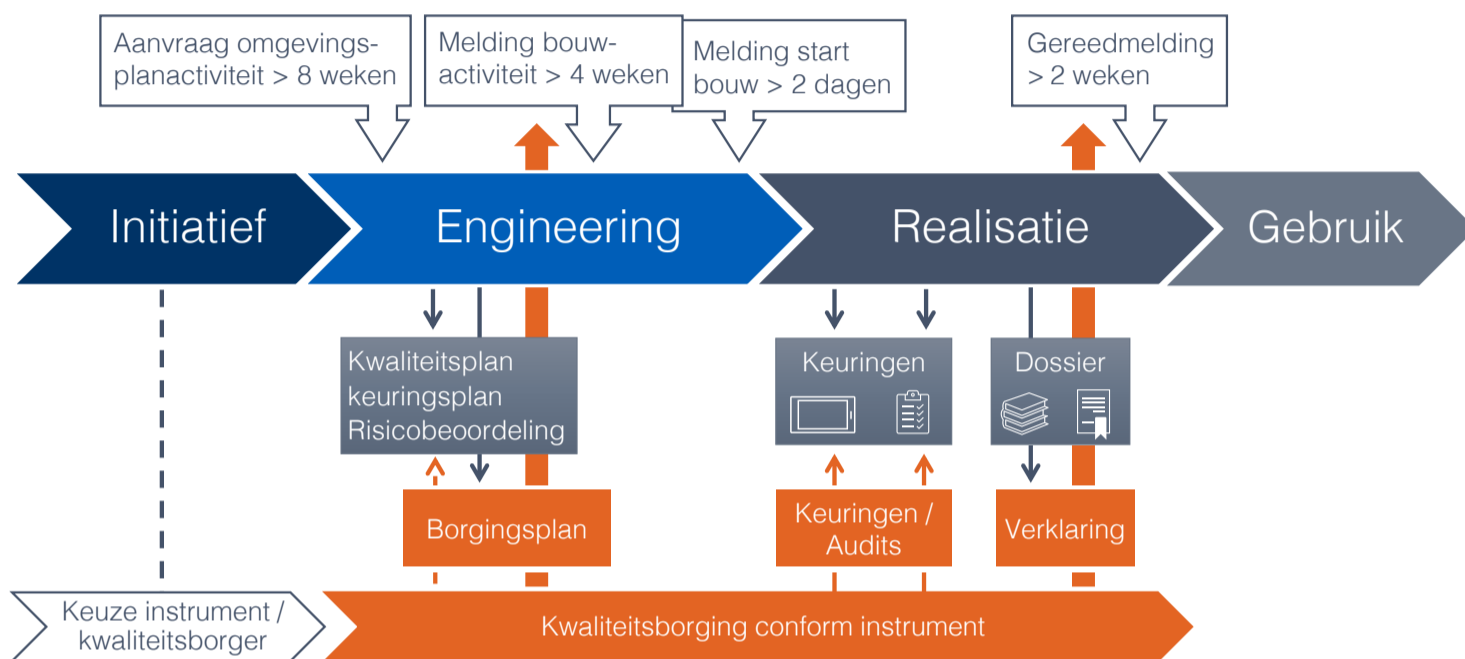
Aanvraag omgevingsplanactiviteit > 8 weken

Melding bouwactiviteit > 4 weken

Melding start bouw > 2 dagen

Gereedmelding > 2 weken

Initiatief

Engineering

Realisatie

Gebruik

Kwaliteitsplan
keuringsplan
Risicobeoordeling

Keuringen

Dossier

Borgingsplan

Keuringen / Audits

Verklaring

Keuze instrument / kwaliteitsborger

Kwaliteitsborging conform instrument